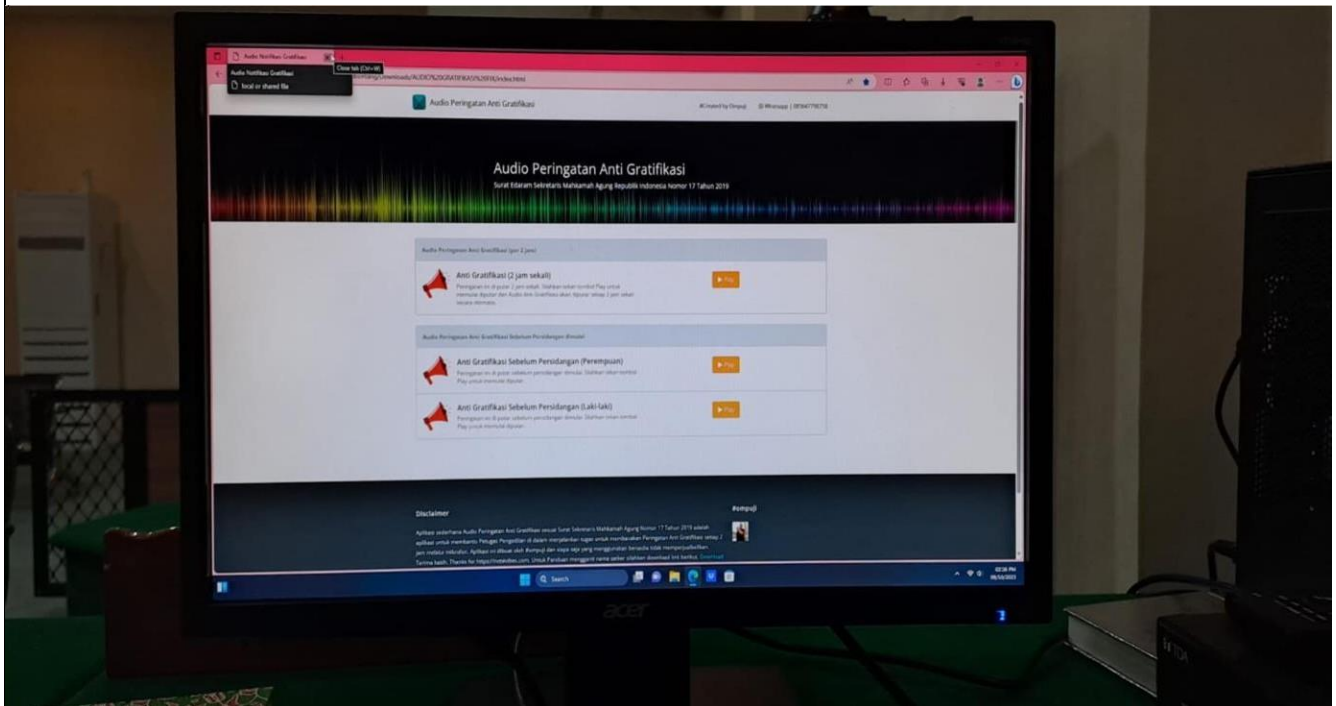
Audio Notifikasi Gratifikasi
Close tab (Ctrl+W)
Audio Notifikasi Gratifikasi
local or shared file
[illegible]/Downloads/AUDIO%20GRATIFIKASI%20FIX/index.html

Audio Peringatan Anti Gratifikasi
#Created by Ompuji   Whatsapp | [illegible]

Audio Peringatan Anti Gratifikasi
Surat Edaran Sekretaris Mahkamah Agung Republik Indonesia Nomor 17 Tahun 2019

Audio Peringatan Anti Gratifikasi (per 2 jam)

Anti Gratifikasi (2 jam sekali)
Peringatan ini di putar 2 jam sekali. Silahkan tekan tombol Play untuk memulai diputar dan Audio Anti Gratifikasi akan diputar setiap 2 jam sekali secara otomatis.
Play

Audio Peringatan Anti Gratifikasi Sebelum Persidangan dimulai

Anti Gratifikasi Sebelum Persidangan (Perempuan)
Peringatan ini di putar sebelum persidangan dimulai. Silahkan tekan tombol Play untuk memulai diputar.
Play

Anti Gratifikasi Sebelum Persidangan (Laki-laki)
Peringatan ini di putar sebelum persidangan dimulai. Silahkan tekan tombol Play untuk memulai diputar.
Play

Disclaimer
Aplikasi sederhana Audio Peringatan Anti Gratifikasi sesuai Surat Sekretaris Mahkamah Agung Nomor 17 Tahun 2019 adalah aplikasi untuk membantu Petugas Pengadilan di dalam menjalankan tugas untuk membacakan Peringatan Anti Gratifikasi setiap 2 jam melalui indicator. Aplikasi ini dibuat oleh #ompuji dan siapa saja yang menggunakan bersedia tidak memperjualbelikan. Terima kasih. Thanks for https://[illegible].com. Untuk Panduan mengganti nama sekar silahkan download link berikut. Download

#ompuji

Search

acer